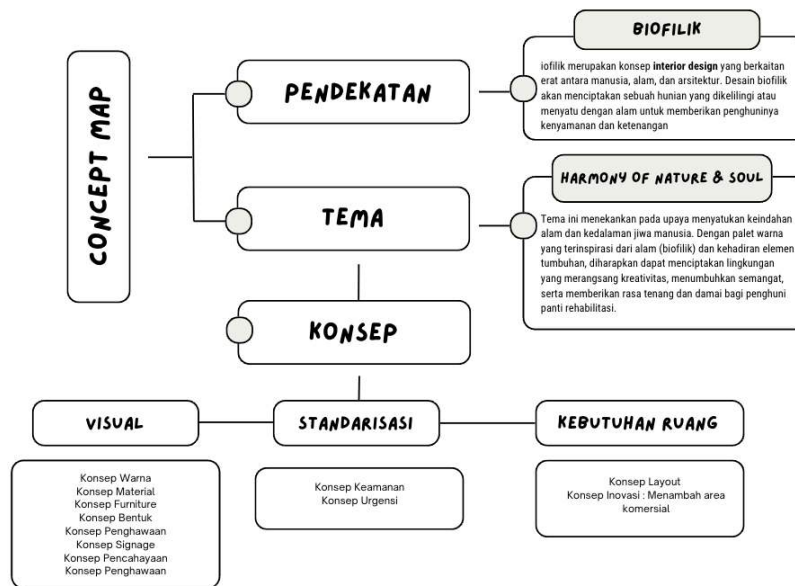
CONCEPT MAP

PENDEKATAN

BIOFILIK

iofilik merupakan konsep **interior design** yang berkaitan erat antara manusia, alam, dan arsitektur. Desain biofilik akan menciptakan sebuah hunian yang dikelilingi atau menyatu dengan alam untuk memberikan penghuninya kenyamanan dan ketenangan

TEMA

HARMONY OF NATURE & SOUL

Tema ini menekankan pada upaya menyatukan keindahan alam dan kedalaman jiwa manusia. Dengan palet warna yang terinspirasi dari alam (biofilik) dan kehadiran elemen tumbuhan, diharapkan dapat menciptakan lingkungan yang merangsang kreativitas, menumbuhkan semangat, serta memberikan rasa tenang dan damai bagi penghuni panti rehabilitasi.

KONSEP

VISUAL

STANDARISASI

KEBUTUHAN RUANG

Konsep Warna
Konsep Material
Konsep Furniture
Konsep Bentuk
Konsep Penghawaan
Konsep Signage
Konsep Pencahayaan
Konsep Penghawaan

Konsep Keamanan
Konsep Urgensi

Konsep Layout
Konsep Inovasi : Menambah area komersial